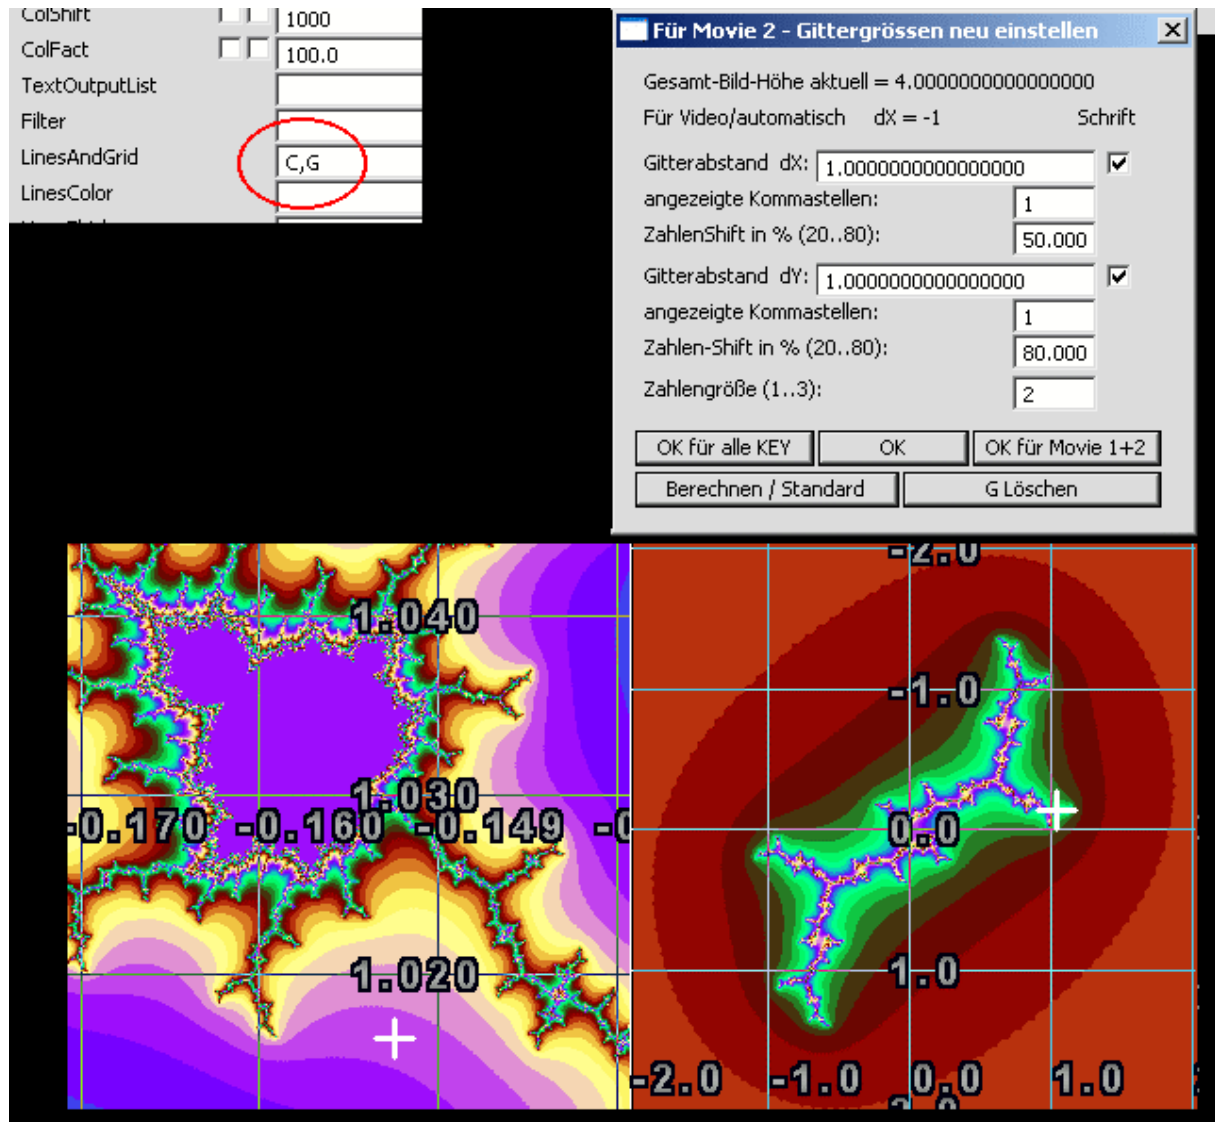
ColShift 1000
ColFact 100.0
TextOutputList
Filter
LinesAndGrid C,G
LinesColor

Für Movie 2 - Gittergrössen neu einstellen

Gesamt-Bild-Höhe aktuell = 4.0000000000000000

Für Video/automatisch dX = -1 Schrift

Gitterabstand dX: 1.0000000000000000
angezeigte Kommastellen: 1
ZahlenShift in % (20..80): 50.000

Gitterabstand dY: 1.0000000000000000
angezeigte Kommastellen: 1
Zahlen-Shift in % (20..80): 80.000
Zahlengröße (1..3): 2

OK für alle KEY | OK | OK für Movie 1+2
Berechnen / Standard | G Löschen

1.040
1.030
-0.170 -0.160 -0.149 -0
1.020

-2.0
-1.0
0.0
1.0
-2.0 -1.0 0.0 1.0